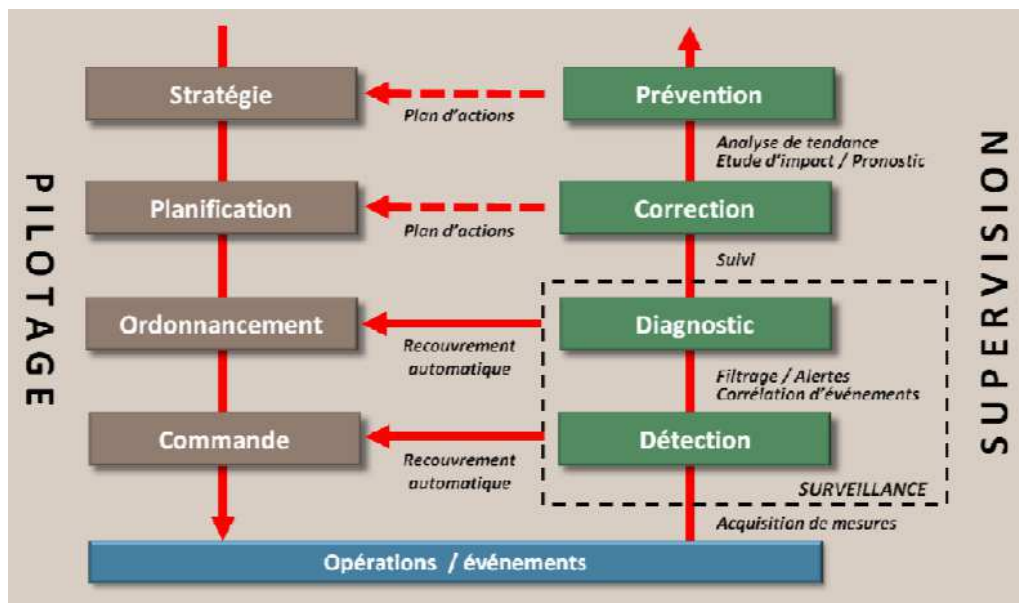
PILOTAGE

Stratégie

Plan d'actions

Prévention

Analyse de tendance
Etude d'impact / Pronostic

Planification

Plan d'actions

Correction

Suivi

Ordonnancement

Recouvrement automatique

Diagnostic

Filtrage / Alertes
Corrélation d'événements

Commande

Recouvrement automatique

Détection

SURVEILLANCE

Acquisition de mesures

Opérations / événements

SUPERVISION